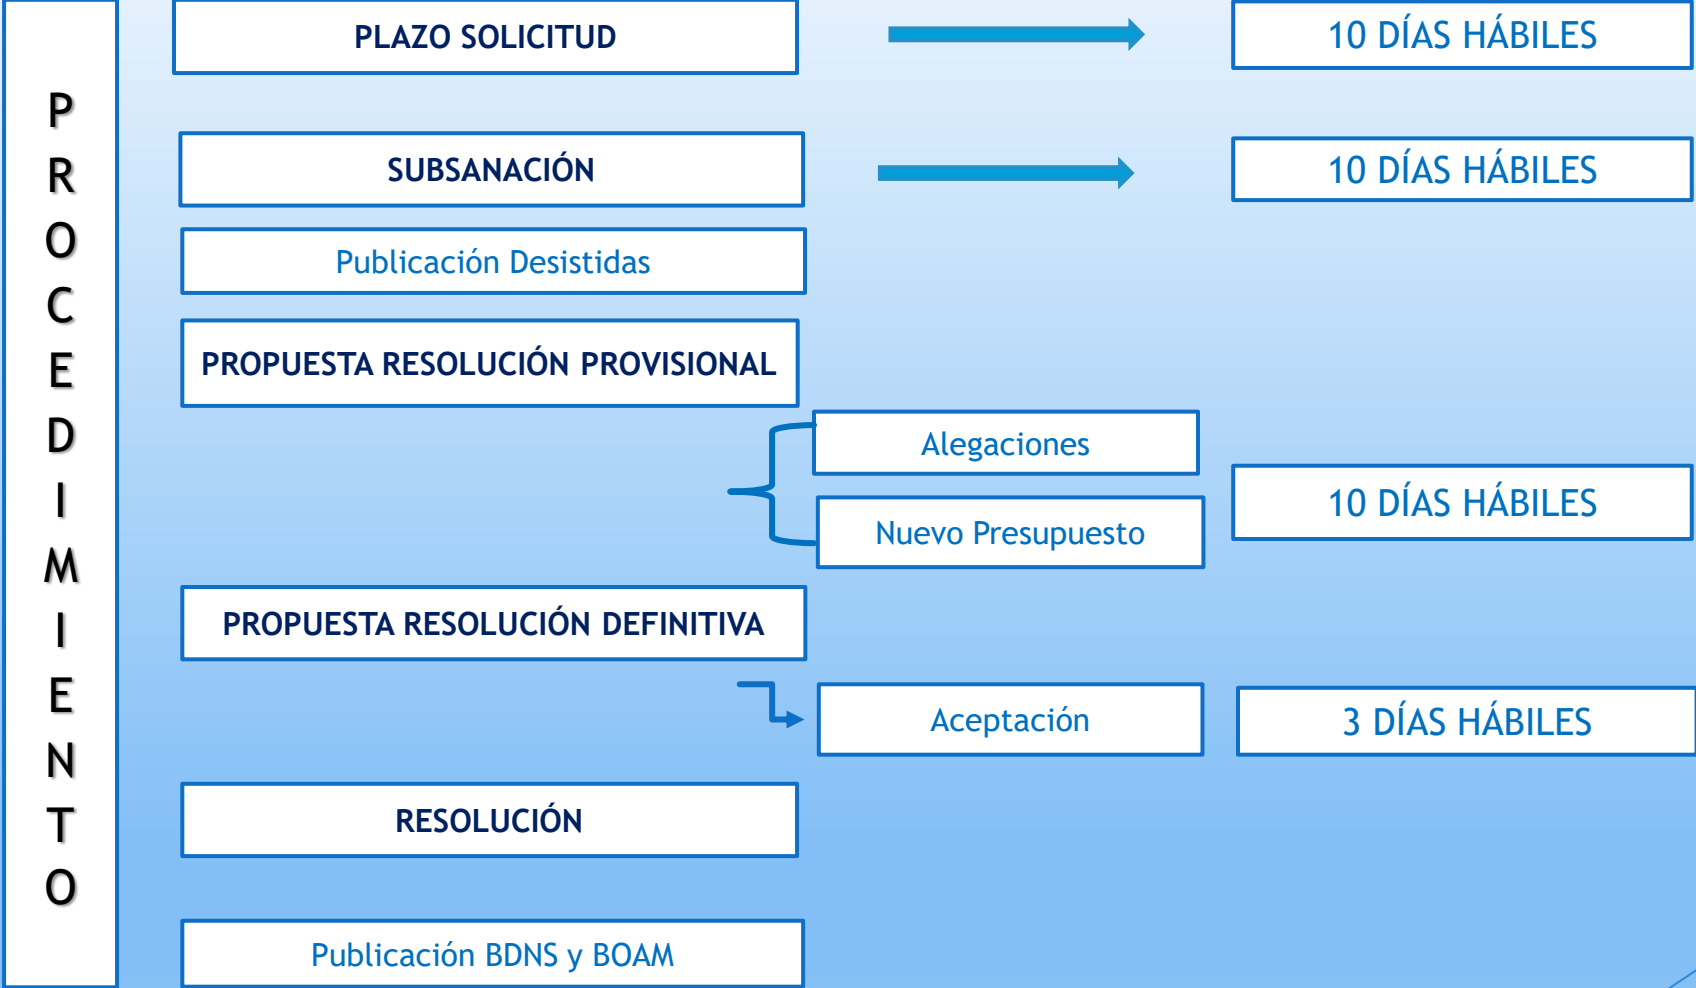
P
R
O
C
E
D
I
M
I
E
N
T
O

PLAZO SOLICITUD

10 DÍAS HÁBILES

SUBSANACIÓN

10 DÍAS HÁBILES

Publicación Desistidas

PROPUESTA RESOLUCIÓN PROVISIONAL

Alegaciones

Nuevo Presupuesto

10 DÍAS HÁBILES

PROPUESTA RESOLUCIÓN DEFINITIVA

Aceptación

3 DÍAS HÁBILES

RESOLUCIÓN

Publicación BDNS y BOAM